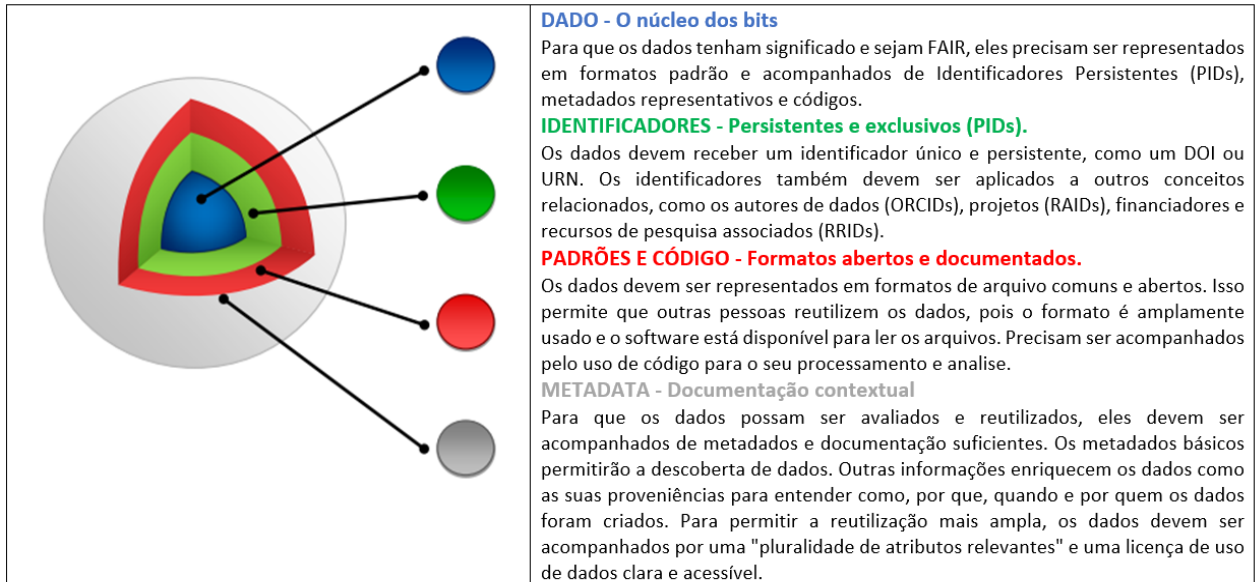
DADO - O núcleo dos bits
Para que os dados tenham significado e sejam FAIR, eles precisam ser representados em formatos padrão e acompanhados de Identificadores Persistentes (PIDs), metadados representativos e códigos.
IDENTIFICADORES - Persistentes e exclusivos (PIDs).
Os dados devem receber um identificador único e persistente, como um DOI ou URN. Os identificadores também devem ser aplicados a outros conceitos relacionados, como os autores de dados (ORCIDs), projetos (RAIDs), financiadores e recursos de pesquisa associados (RRIDs).
PADRÕES E CÓDIGO - Formatos abertos e documentados.
Os dados devem ser representados em formatos de arquivo comuns e abertos. Isso permite que outras pessoas reutilizem os dados, pois o formato é amplamente usado e o software está disponível para ler os arquivos. Precisam ser acompanhados pelo uso de código para o seu processamento e analise.
METADATA - Documentação contextual
Para que os dados possam ser avaliados e reutilizados, eles devem ser acompanhados de metadados e documentação suficientes. Os metadados básicos permitirão a descoberta de dados. Outras informações enriquecem os dados como as suas proveniências para entender como, por que, quando e por quem os dados foram criados. Para permitir a reutilização mais ampla, os dados devem ser acompanhados por uma "pluralidade de atributos relevantes" e uma licença de uso de dados clara e acessível.